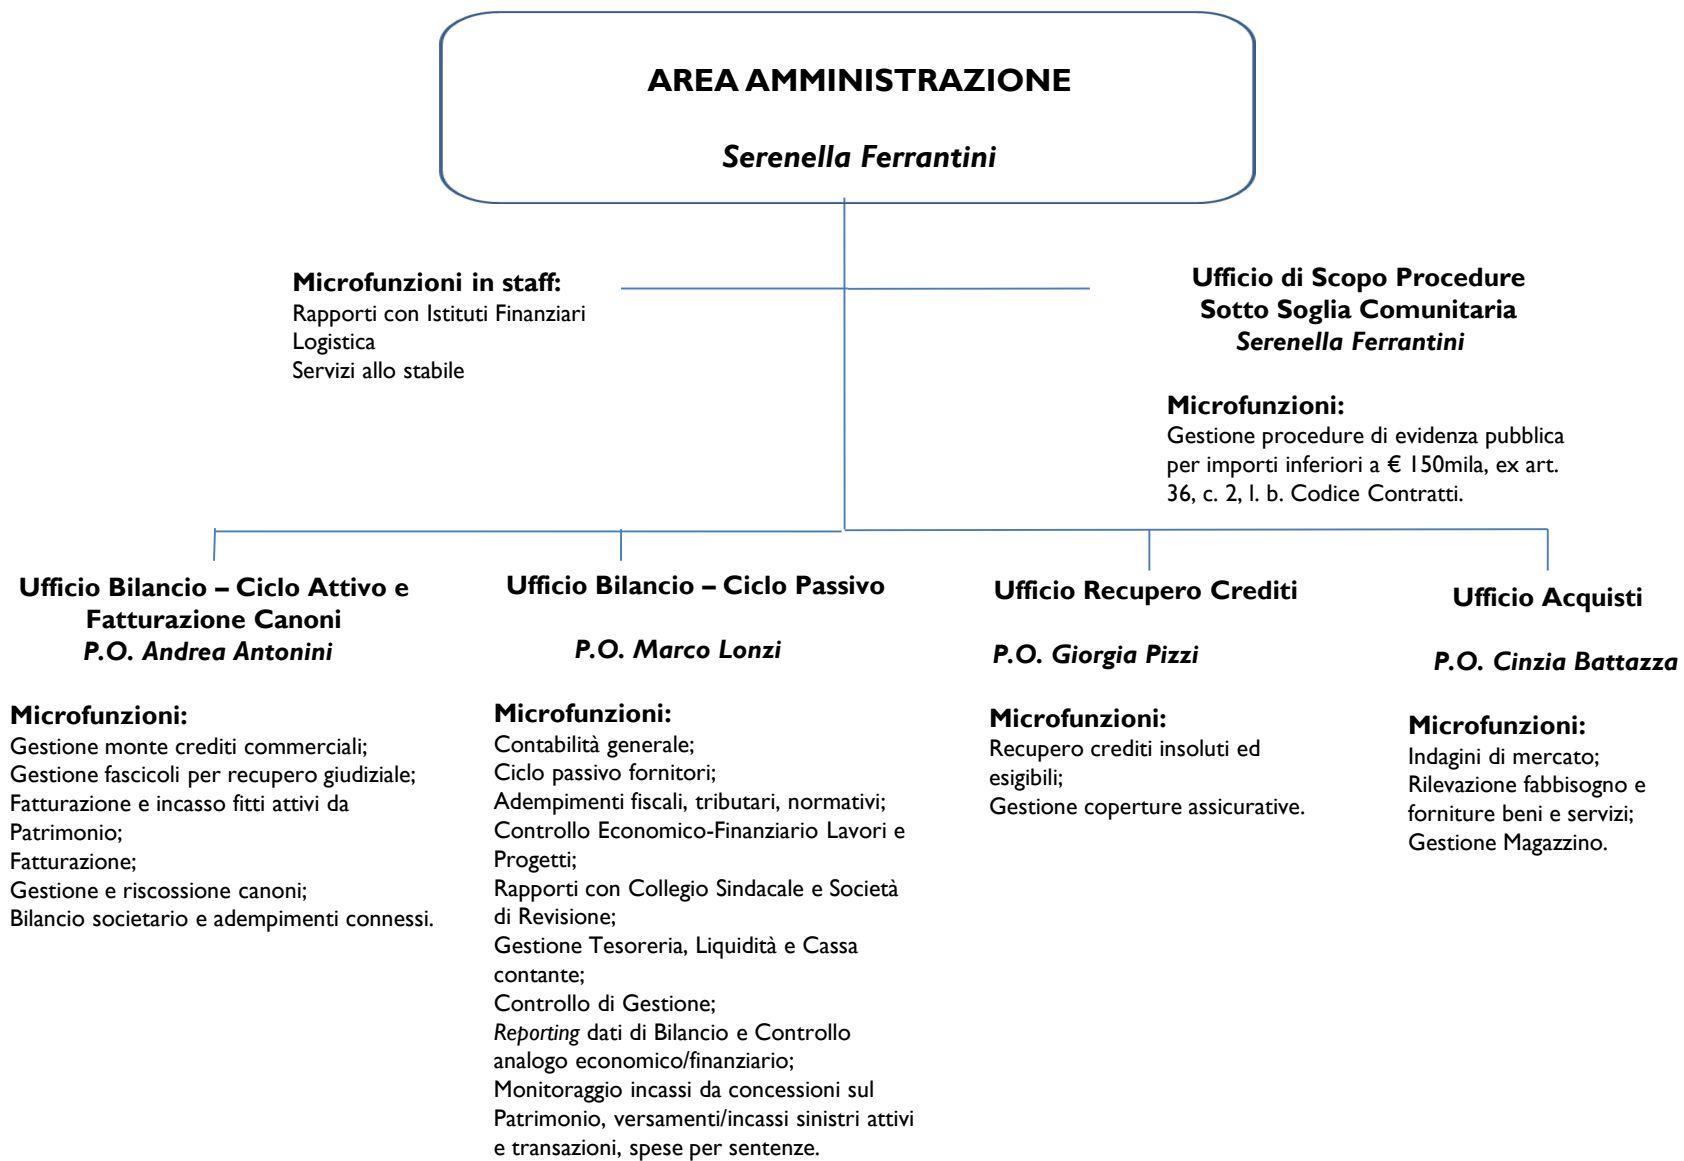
AREA AMMINISTRAZIONE

*Serenella Ferrantini*

**Microfunzioni in staff:**
Rapporti con Istituti Finanziari
Logistica
Servizi allo stabile

**Ufficio di Scopo Procedure Sotto Soglia Comunitaria**
*Serenella Ferrantini*

**Microfunzioni:**
Gestione procedure di evidenza pubblica per importi inferiori a € 150mila, ex art. 36, c. 2, l. b. Codice Contratti.

**Ufficio Bilancio – Ciclo Attivo e Fatturazione Canoni**
*P.O. Andrea Antonini*

**Microfunzioni:**
Gestione monte crediti commerciali;
Gestione fascicoli per recupero giudiziale;
Fatturazione e incasso fitti attivi da Patrimonio;
Fatturazione;
Gestione e riscossione canoni;
Bilancio societario e adempimenti connessi.

**Ufficio Bilancio – Ciclo Passivo**

*P.O. Marco Lonzi*

**Microfunzioni:**
Contabilità generale;
Ciclo passivo fornitori;
Adempimenti fiscali, tributari, normativi;
Controllo Economico-Finanziario Lavori e Progetti;
Rapporti con Collegio Sindacale e Società di Revisione;
Gestione Tesoreria, Liquidità e Cassa contante;
Controllo di Gestione;
*Reporting* dati di Bilancio e Controllo analogo economico/finanziario;
Monitoraggio incassi da concessioni sul Patrimonio, versamenti/incassi sinistri attivi e transazioni, spese per sentenze.

**Ufficio Recupero Crediti**

*P.O. Giorgia Pizzi*

**Microfunzioni:**
Recupero crediti insoluti ed esigibili;
Gestione coperture assicurative.

**Ufficio Acquisti**

*P.O. Cinzia Battazza*

**Microfunzioni:**
Indagini di mercato;
Rilevazione fabbisogno e forniture beni e servizi;
Gestione Magazzino.